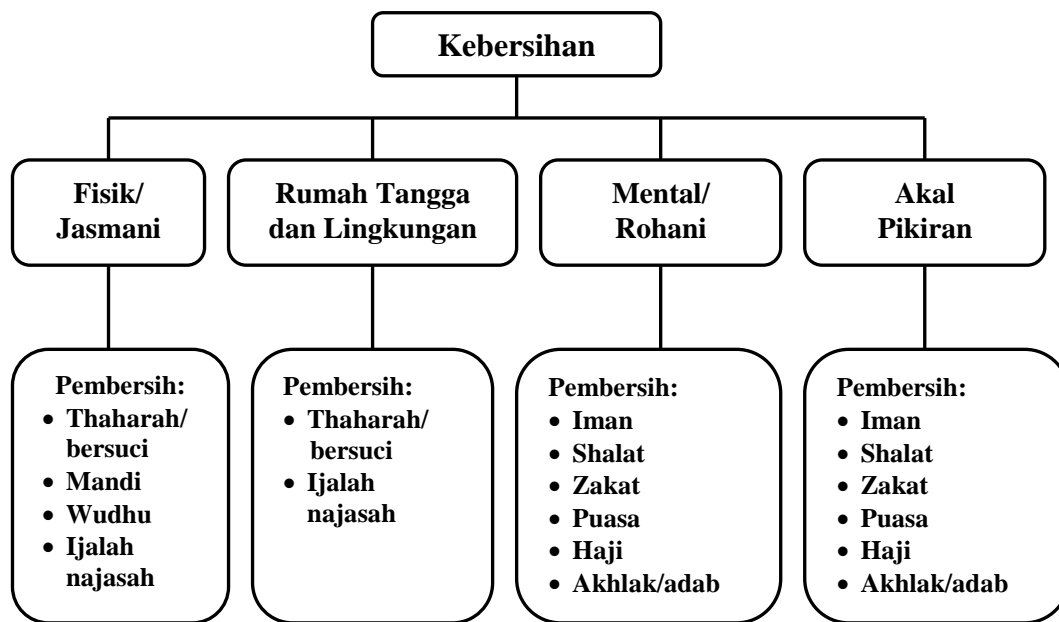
Kebersihan

Fisik/ Jasmani

Rumah Tangga dan Lingkungan

Mental/ Rohani

Akal Pikiran

Pembersih:
- Thaharah/ bersuci
- Mandi
- Wudhu
- Ijalah najasah

Pembersih:
- Thaharah/ bersuci
- Ijalah najasah

Pembersih:
- Iman
- Shalat
- Zakat
- Puasa
- Haji
- Akhlak/adab

Pembersih:
- Iman
- Shalat
- Zakat
- Puasa
- Haji
- Akhlak/adab